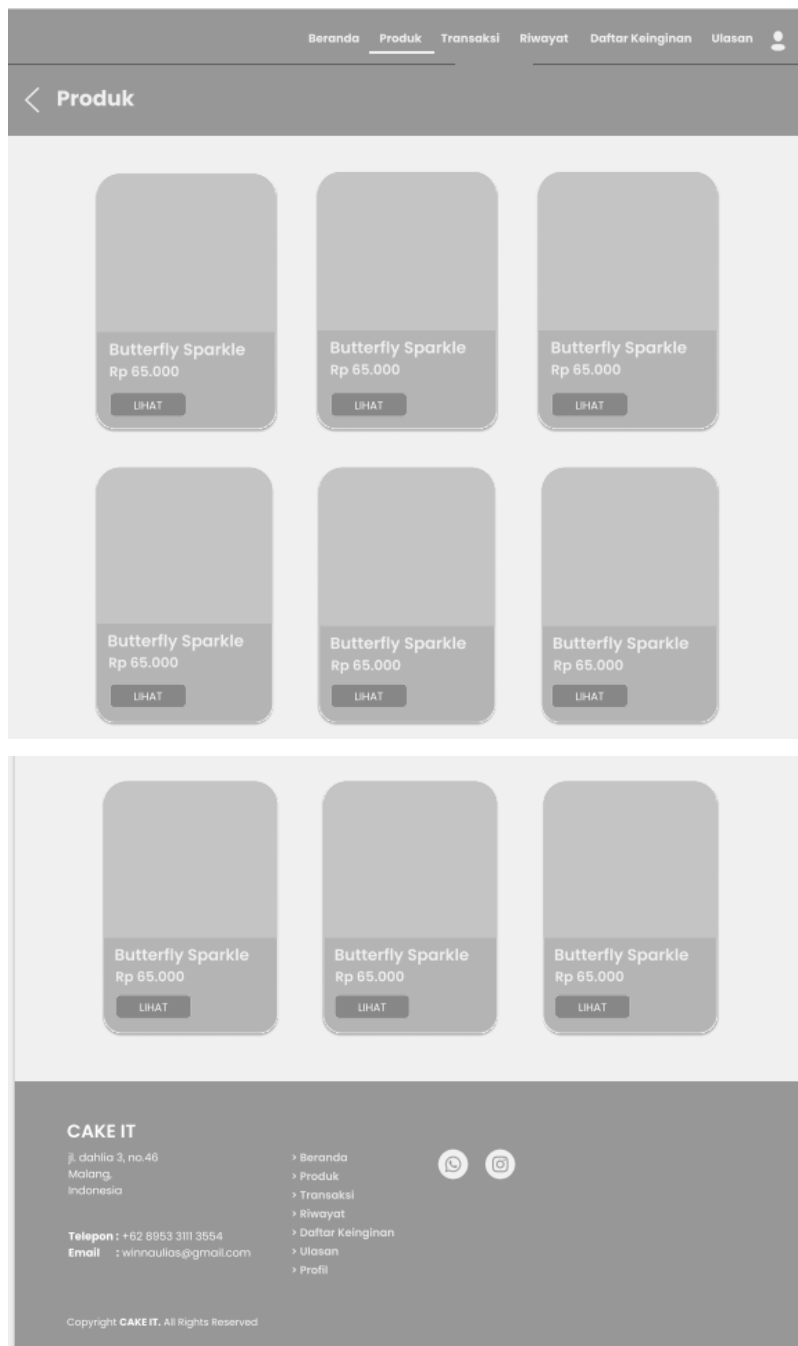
Beranda Produk Transaksi Riwayat Daftar Keinginan Ulasan

Produk

Butterfly Sparkle
Rp 65.000
LIHAT

Butterfly Sparkle
Rp 65.000
LIHAT

Butterfly Sparkle
Rp 65.000
LIHAT

Butterfly Sparkle
Rp 65.000
LIHAT

Butterfly Sparkle
Rp 65.000
LIHAT

Butterfly Sparkle
Rp 65.000
LIHAT

Butterfly Sparkle
Rp 65.000
LIHAT

Butterfly Sparkle
Rp 65.000
LIHAT

Butterfly Sparkle
Rp 65.000
LIHAT

CAKE IT
jl. dahlia 3, no.46
Malang,
Indonesia

Telepon : +62 8953 3111 3554
Email : winnaulias@gmail.com

› Beranda
› Produk
› Transaksi
› Riwayat
› Daftar Keinginan
› Ulasan
› Profil

Copyright CAKE IT. All Rights Reserved